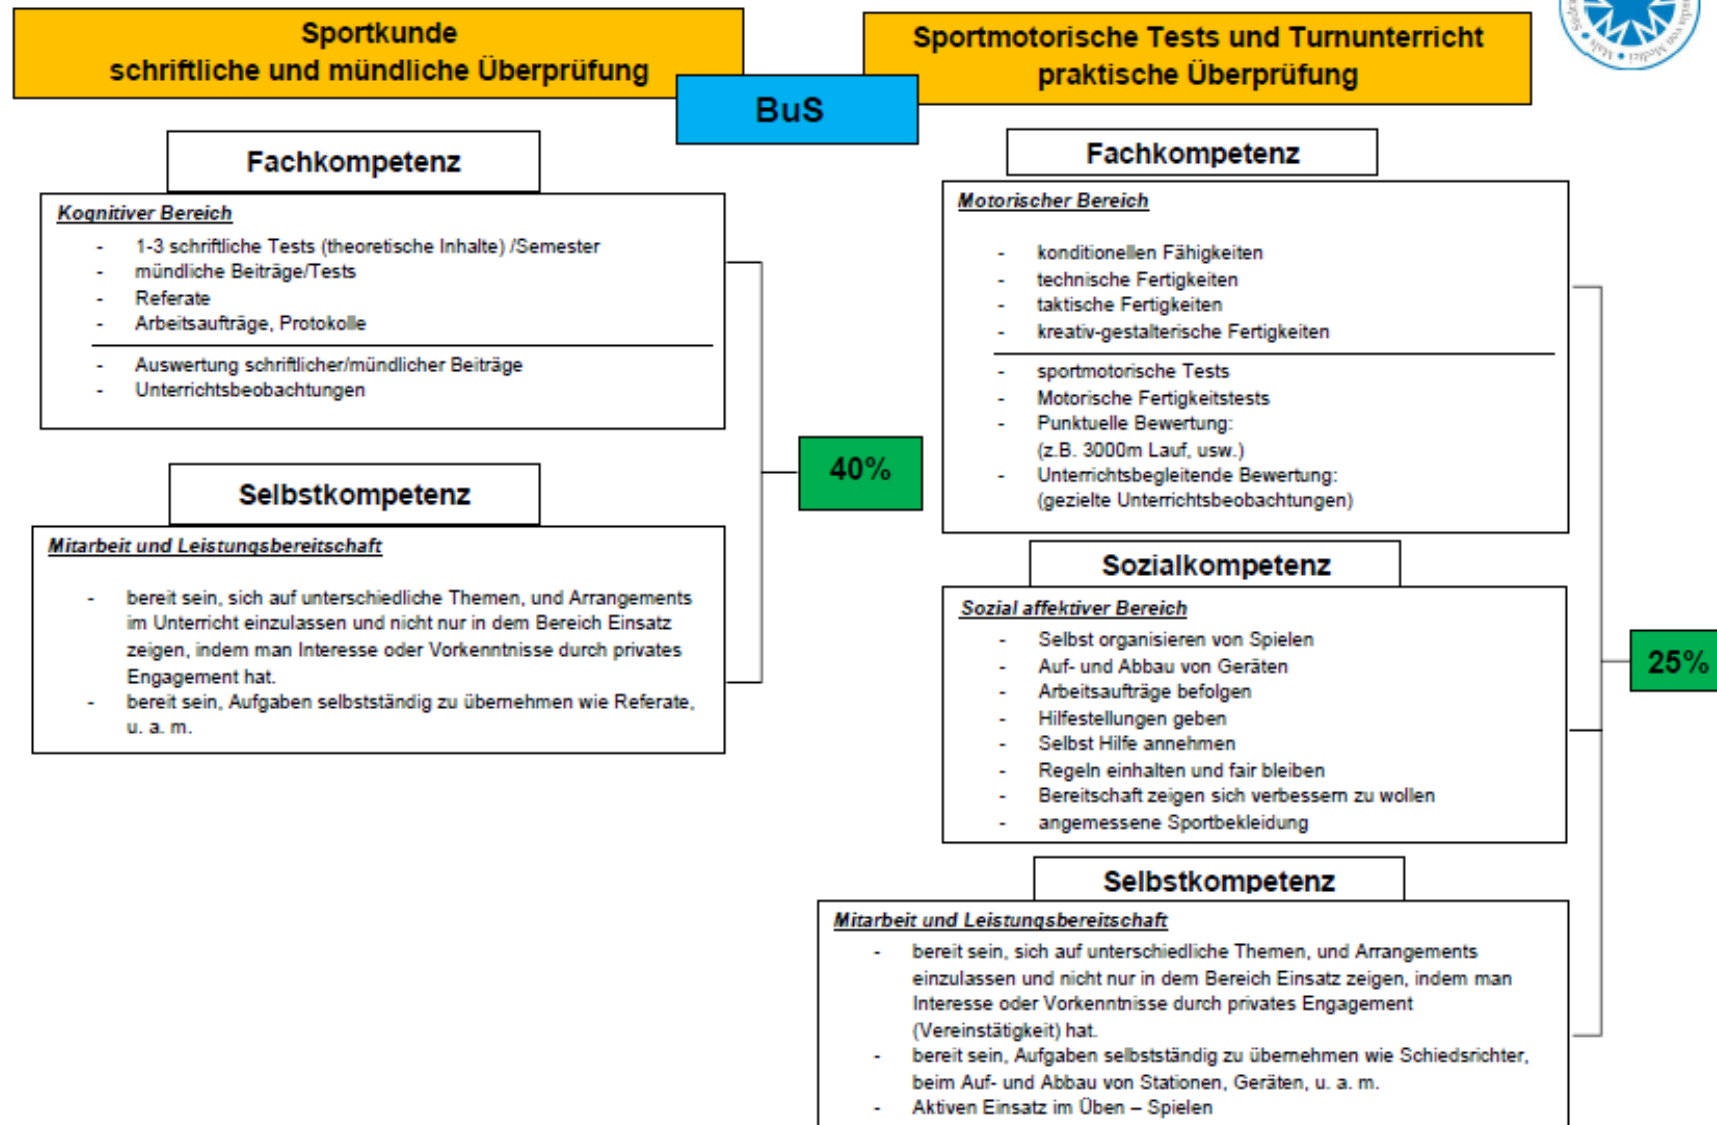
Sportkunde
schriftliche und mündliche Überprüfung

BuS

Sportmotorische Tests und Turnunterricht
praktische Überprüfung

Fachkompetenz

Kognitiver Bereich

- 1-3 schriftliche Tests (theoretische Inhalte) /Semester
- mündliche Beiträge/Tests
- Referate
- Arbeitsaufträge, Protokolle

- Auswertung schriftlicher/mündlicher Beiträge
- Unterrichtsbeobachtungen

Selbstkompetenz

Mitarbeit und Leistungsbereitschaft

- bereit sein, sich auf unterschiedliche Themen, und Arrangements im Unterricht einzulassen und nicht nur in dem Bereich Einsatz zeigen, indem man Interesse oder Vorkenntnisse durch privates Engagement hat.
- bereit sein, Aufgaben selbstständig zu übernehmen wie Referate, u. a. m.

40%

Fachkompetenz

Motorischer Bereich

- konditionellen Fähigkeiten
- technische Fertigkeiten
- taktische Fertigkeiten
- kreativ-gestalterische Fertigkeiten

- sportmotorische Tests
- Motorische Fertigkeitstests
- Punktuelle Bewertung: (z.B. 3000m Lauf, usw.)
- Unterrichtsbegleitende Bewertung: (gezielte Unterrichtsbeobachtungen)

Sozialkompetenz

Sozial affektiver Bereich

- Selbst organisieren von Spielen
- Auf- und Abbau von Geräten
- Arbeitsaufträge befolgen
- Hilfestellungen geben
- Selbst Hilfe annehmen
- Regeln einhalten und fair bleiben
- Bereitschaft zeigen sich verbessern zu wollen
- angemessene Sportbekleidung

25%

Selbstkompetenz

Mitarbeit und Leistungsbereitschaft

- bereit sein, sich auf unterschiedliche Themen, und Arrangements einzulassen und nicht nur in dem Bereich Einsatz zeigen, indem man Interesse oder Vorkenntnisse durch privates Engagement (Vereinstätigkeit) hat.
- bereit sein, Aufgaben selbstständig zu übernehmen wie Schiedsrichter, beim Auf- und Abbau von Stationen, Geräten, u. a. m.
- Aktiven Einsatz im Üben – Spielen